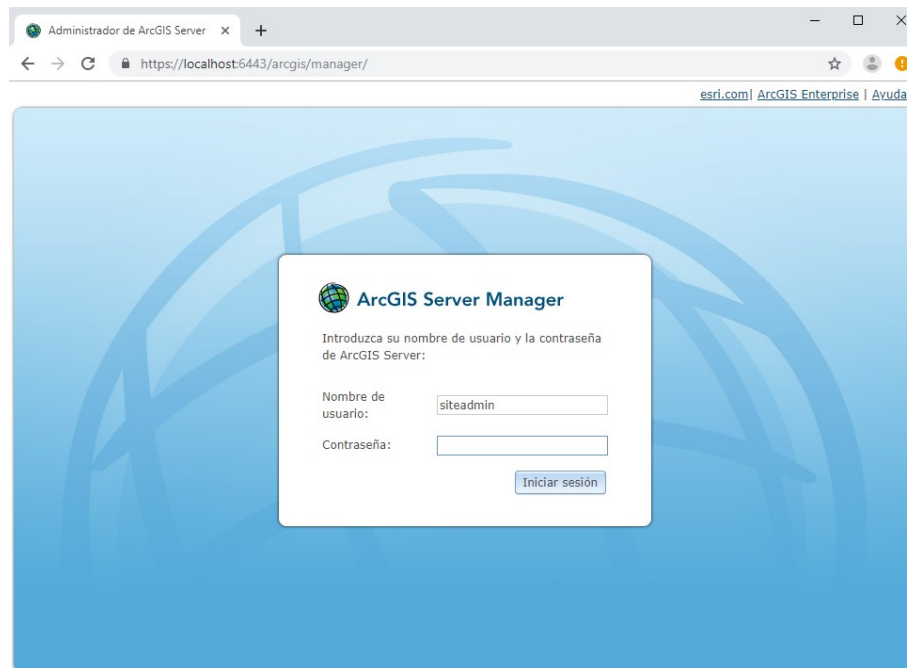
Administrador de ArcGIS Server ×
+
https://localhost:6443/arcgis/manager/

esri.com| ArcGIS Enterprise | Ayuda

ArcGIS Server Manager

Introduzca su nombre de usuario y la contraseña de ArcGIS Server:

Nombre de usuario: siteadmin

Contraseña:

Iniciar sesión